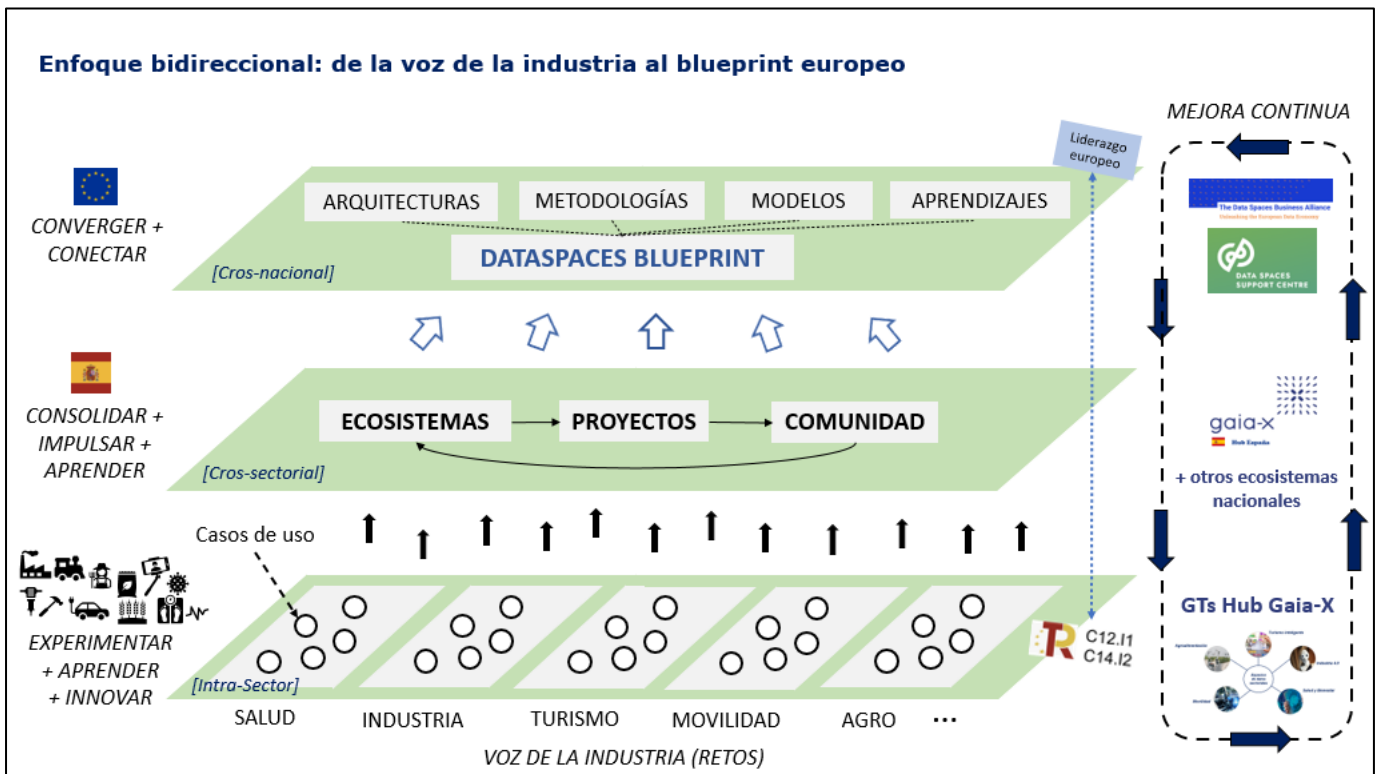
Enfoque bidireccional: de la voz de la industria al blueprint europeo

MEJORA CONTINUA

Liderazgo europeo

CONVERGER + CONECTAR

ARQUITECTURAS
METODOLOGÍAS
MODELOS
APRENDIZAJES

DATASPACES BLUEPRINT

[Cros-nacional]

The Data Spaces Business Alliance
Unlocking the European Data Economy

DATA SPACES SUPPORT CENTRE

CONSOLIDAR + IMPULSAR + APRENDER

ECOSISTEMAS
PROYECTOS
COMUNIDAD

[Cros-sectorial]

gaia-x
Hub España

+ otros ecosistemas nacionales

Casos de uso

EXPERIMENTAR + APRENDER + INNOVAR

[Intra-Sector]

C12.I1
C14.I2

GTs Hub Gaia-X

SALUD
INDUSTRIA
TURISMO
MOVILIDAD
AGRO
...

VOZ DE LA INDUSTRIA (RETOS)